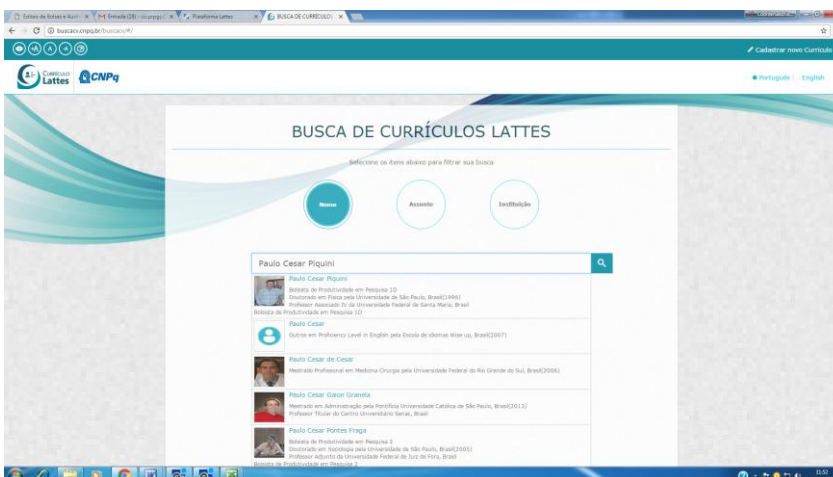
Edital de Bolsas e Auxí | Entrada (28) - du.prpgp | Plataforma Lattes | BUSCA DE CURRÍCULOS

buscacv.cnpq.br/buscacv/#/

Cadastrar novo Currículo

Currículo Lattes CNPq

Português | English

BUSCA DE CURRÍCULOS LATTES

Selecione os itens abaixo para filtrar sua busca

Nome

Assunto

Instituição

Paulo Cesar Piquini

Paulo Cesar Piquini
Bolsista de Produtividade em Pesquisa 1D
Doutorado em Física pela Universidade de São Paulo, Brasil(1996)
Professor Associado IV da Universidade Federal de Santa Maria, Brasil
Bolsista de Produtividade em Pesquisa 1D

Paulo Cesar
Outros em Proficiency Level in English pela Escola de Idiomas Wise up, Brasil(2007)

Paulo Cesar de Cesar
Mestrado Profissional em Medicina Cirurgia pela Universidade Federal do Rio Grande do Sul, Brasil(2006)

Paulo Cesar Gaion Granela
Mestrado em Administração pela Pontifícia Universidade Católica de São Paulo, Brasil(2013)
Professor Titular do Centro Universitário Senac, Brasil

Paulo Cesar Pontes Fraga
Bolsista de Produtividade em Pesquisa 2
Doutorado em Sociologia pela Universidade de São Paulo, Brasil(2005)
Professor Adjunto da Universidade Federal de Juiz de Fora, Brasil
Bolsista de Produtividade em Pesquisa 2

11:57